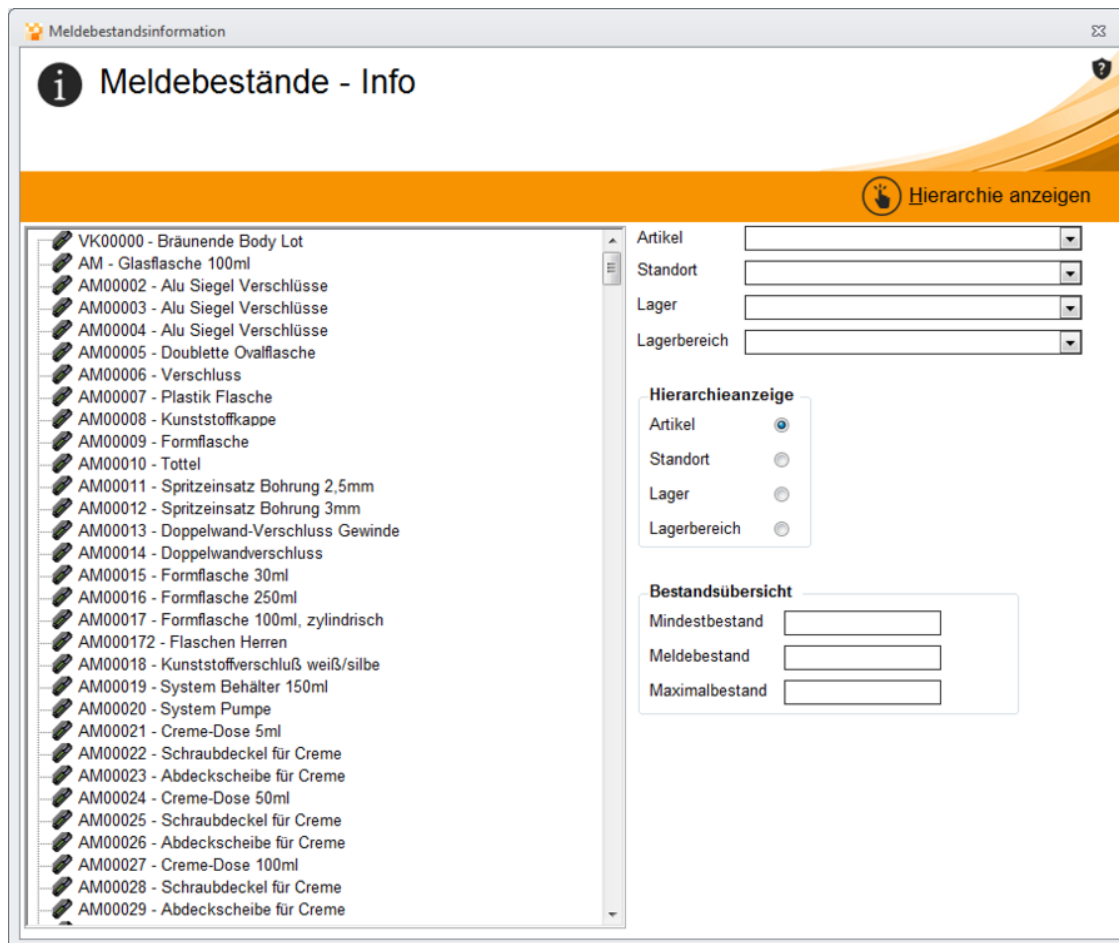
Meldebestandsinformation

Meldebestände - Info

Hierarchie anzeigen

VK00000 - Bräunende Body Lot
AM - Glasflasche 100ml
AM00002 - Alu Siegel Verschlüsse
AM00003 - Alu Siegel Verschlüsse
AM00004 - Alu Siegel Verschlüsse
AM00005 - Doublette Ovalflasche
AM00006 - Verschluss
AM00007 - Plastik Flasche
AM00008 - Kunststoffkappe
AM00009 - Formflasche
AM00010 - Tottel
AM00011 - Spritzeinsatz Bohrung 2,5mm
AM00012 - Spritzeinsatz Bohrung 3mm
AM00013 - Doppelwand-Verschluss Gewinde
AM00014 - Doppelwandverschluss
AM00015 - Formflasche 30ml
AM00016 - Formflasche 250ml
AM00017 - Formflasche 100ml, zylindrisch
AM000172 - Flaschen Herren
AM00018 - Kunststoffverschluß weiß/silbe
AM00019 - System Behälter 150ml
AM00020 - System Pumpe
AM00021 - Creme-Dose 5ml
AM00022 - Schraubdeckel für Creme
AM00023 - Abdeckscheibe für Creme
AM00024 - Creme-Dose 50ml
AM00025 - Schraubdeckel für Creme
AM00026 - Abdeckscheibe für Creme
AM00027 - Creme-Dose 100ml
AM00028 - Schraubdeckel für Creme
AM00029 - Abdeckscheibe für Creme

Artikel
Standort
Lager
Lagerbereich

Hierarchieanzeige
Artikel
Standort
Lager
Lagerbereich

Bestandsübersicht
Mindestbestand
Meldebestand
Maximalbestand